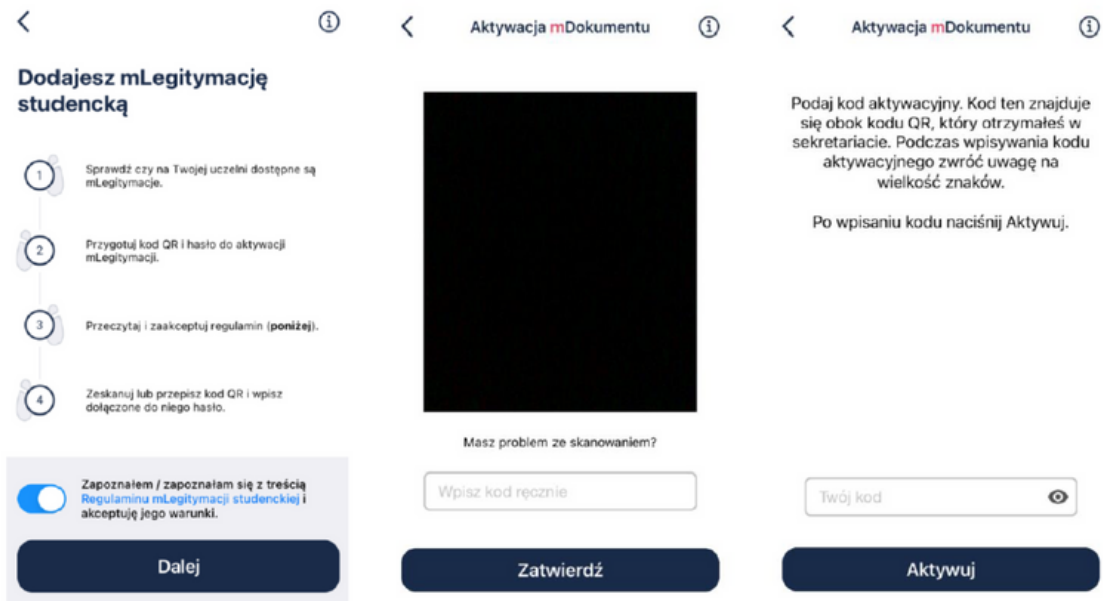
Dodajesz mLegitymację studencką

1 Sprawdź czy na Twojej uczelni dostępne są mLegitymacje.

2 Przygotuj kod QR i hasło do aktywacji mLegitymacji.

3 Przeczytaj i zaakceptuj regulamin (poniżej).

4 Zeskanuj lub przepisz kod QR i wpisz dołączone do niego hasło.

Zapoznałem / zapoznałam się z treścią Regulaminu mLegitymacji studenckiej i akceptuję jego warunki.

Dalej

Aktywacja mDokumentu

Masz problem ze skanowaniem?

Wpisz kod ręcznie

Zatwierdź

Aktywacja mDokumentu

Podaj kod aktywacyjny. Kod ten znajduje się obok kodu QR, który otrzymałeś w sekretariacie. Podczas wpisywania kodu aktywacyjnego zwróć uwagę na wielkość znaków.

Po wpisaniu kodu naciśnij Aktywuj.

Twój kod

Aktywuj